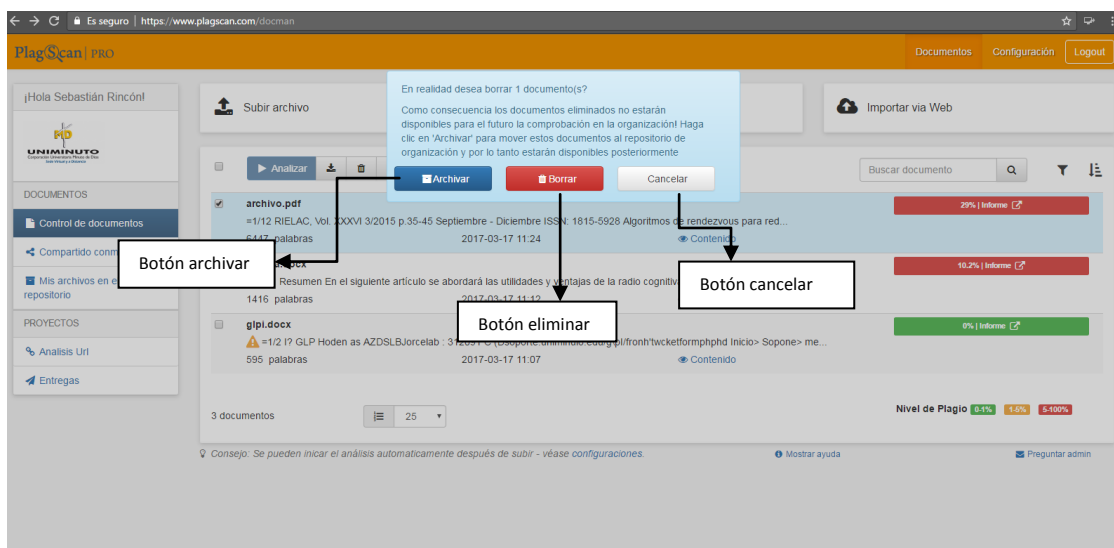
Es seguro | https://www.plagscan.com/docman

PlagScan | PRO

Documentos Configuración Logout

¡Hola Sebastián Rincón!

UNIMINUTO

DOCUMENTOS

Control de documentos

Compartido conm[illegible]

Mis archivos en e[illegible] repositorio

PROYECTOS

Analisis Url

Entregas

Subir archivo

Importar via Web

En realidad desea borrar 1 documento(s)?

Como consecuencia los documentos eliminados no estarán disponibles para el futuro la comprobación en la organización! Haga clic en 'Archivar' para mover estos documentos al repositorio de organización y por lo tanto estarán disponibles posteriormente

Archivar Borrar Cancelar

Analizar

Buscar documento

archivo.pdf
=1/12 RIELAC, Vol. XXXVI 3/2015 p.35-45 Septiembre - Diciembre ISSN: 1815-5928 Algoritmos de rendezvous para red...
6447 palabras 2017-03-17 11:24 Contenido

29% | Informe

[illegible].docx
Resumen En el siguiente artículo se abordará las utilidades y ventajas de la radio cognitiv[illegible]
1416 palabras 2017-03-17 11:12

10.2% | Informe

glpi.docx
=1/2 I? GLP Hoden as AZDSLBJorcelab : 3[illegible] me...
595 palabras 2017-03-17 11:07 Contenido

0% | Informe

Botón archivar

Botón cancelar

Botón eliminar

3 documentos 25

Nivel de Plagio 0-1% 1-5% 5-100%

Consejo: Se pueden iniciar el análisis automaticamente después de subir - véase configuraciones.

Mostrar ayuda

Preguntar admin